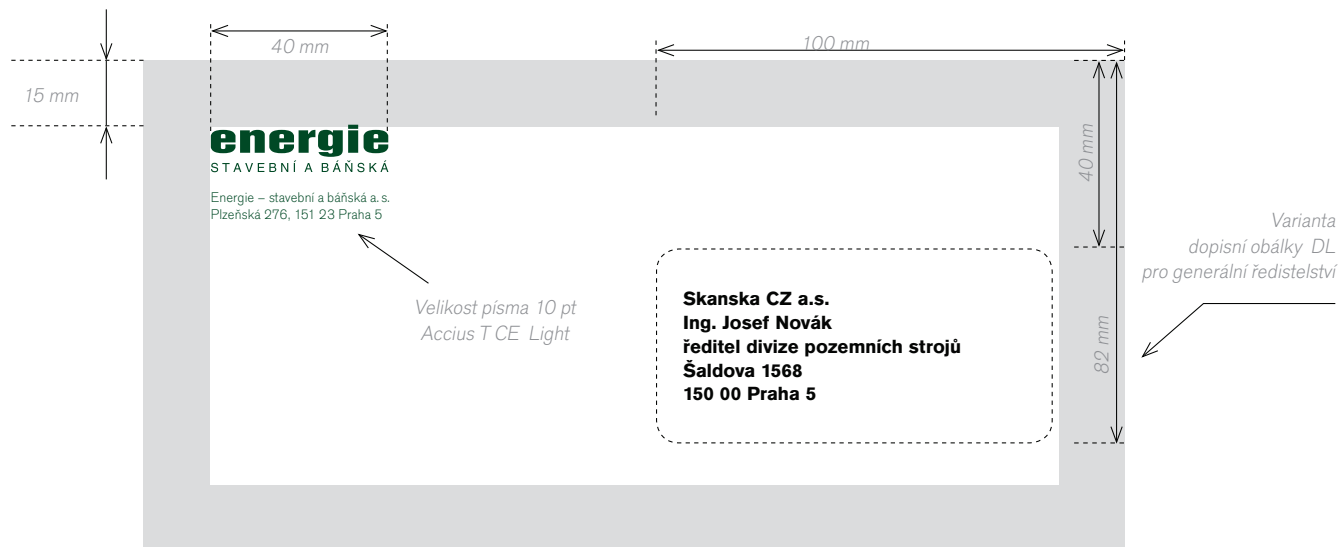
40 mm

100 mm

15 mm

energie
STAVEBNÍ A BÁŇSKÁ

Energie – stavební a báňská a. s.
Plzeňská 276, 151 23 Praha 5

40 mm

Varianta
dopisní obálky DL
pro generální ředistelství

82 mm

Velikost písma 10 pt
Accius T CE Light

Skanska CZ a.s.
Ing. Josef Novák
ředitel divize pozemních strojů
Šaldova 1568
150 00 Praha 5